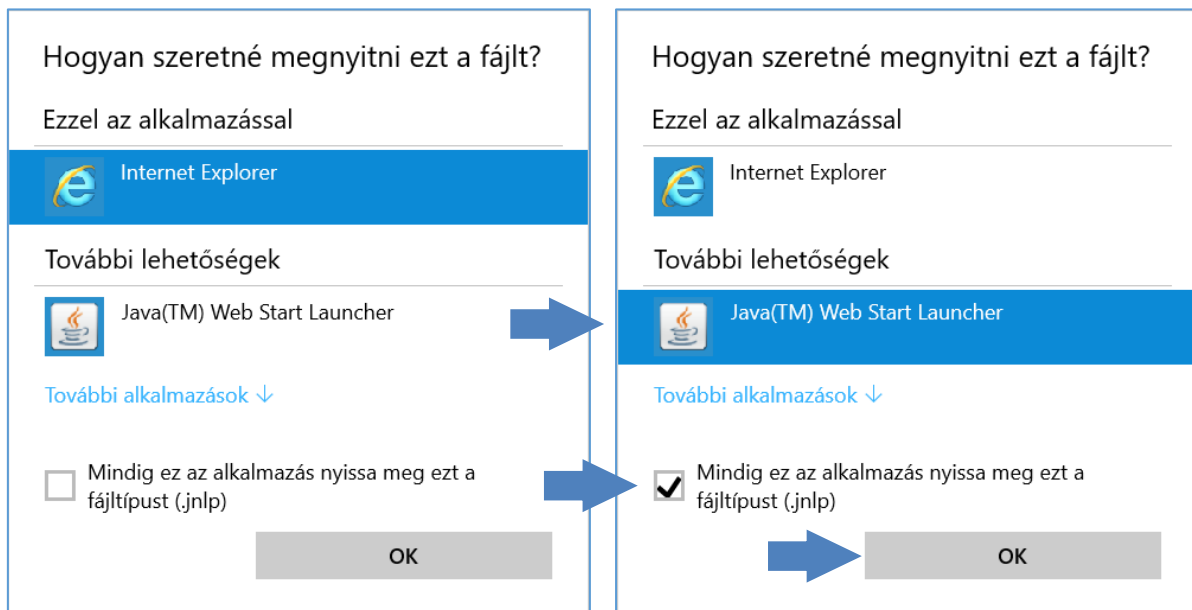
Hogyan szeretné megnyitni ezt a fájlt?

Ezzel az alkalmazással

Internet Explorer

További lehetőségek

Java(TM) Web Start Launcher

További alkalmazások ↓

Mindig ez az alkalmazás nyissa meg ezt a fájltípust (.jnlp)

OK

Hogyan szeretné megnyitni ezt a fájlt?

Ezzel az alkalmazással

Internet Explorer

További lehetőségek

Java(TM) Web Start Launcher

További alkalmazások ↓

Mindig ez az alkalmazás nyissa meg ezt a fájltípust (.jnlp)

OK